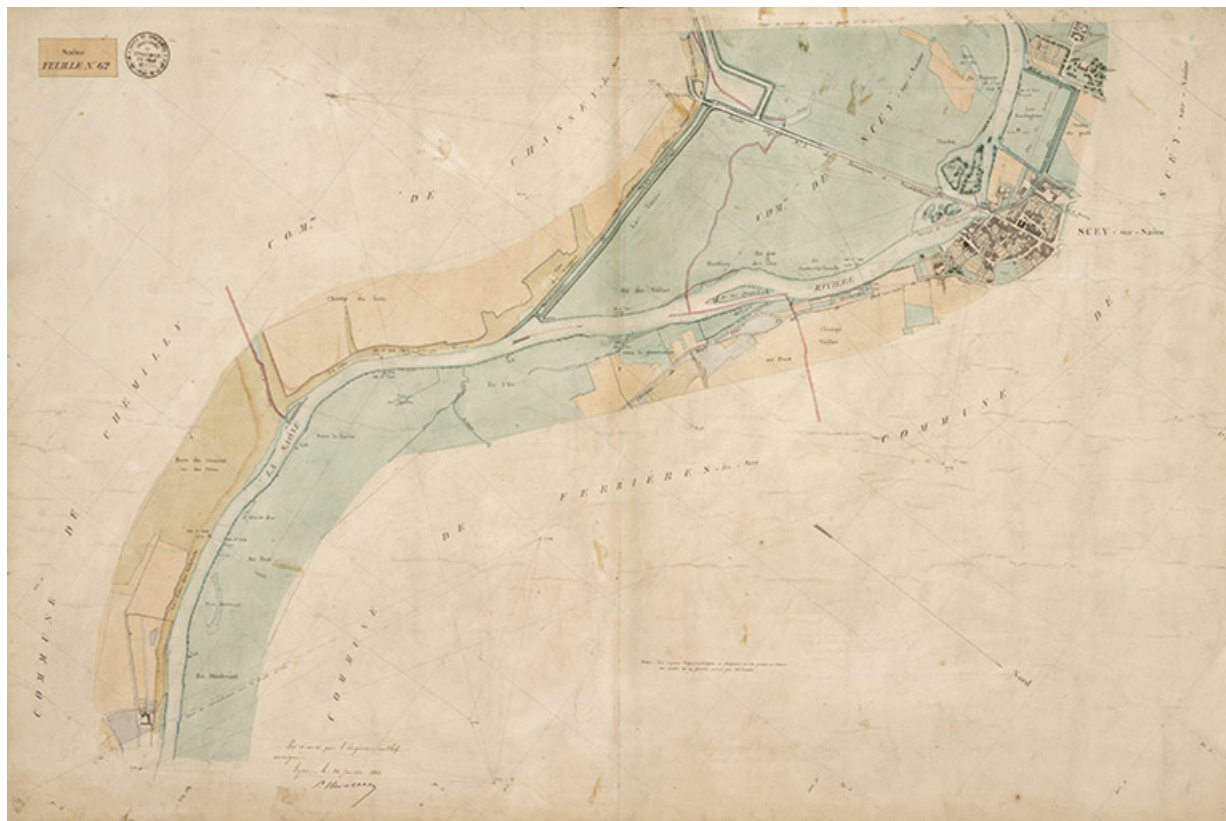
Saône
FEUILLE N° 62

COMMUNE DE CHEMILLY

COM^{ne} DE CHASSEY

COM^{ne} DE SCEY-sur-Saône

SCEY-sur-Saône

RIVIÈRE

LA SAÔNE

Champ du Bois

Champ Mollot

COMMUNE DE FERRIÈRES-lès-Scey

COMMUNE DE

COMMUNE DE SCEY-sur-Saône

Nord

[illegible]